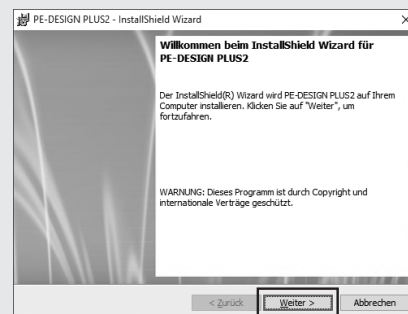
PE-DESIGN PLUS2 - InstallShield Wizard

×

Willkommen beim InstallShield Wizard für PE-DESIGN PLUS2

Der InstallShield(R) Wizard wird PE-DESIGN PLUS2 auf Ihrem Computer installieren. Klicken Sie auf "Weiter", um fortzufahren.

WARNUNG: Dieses Programm ist durch Copyright und internationale Verträge geschützt.

< Zurück

Weiter >

Abbrechen